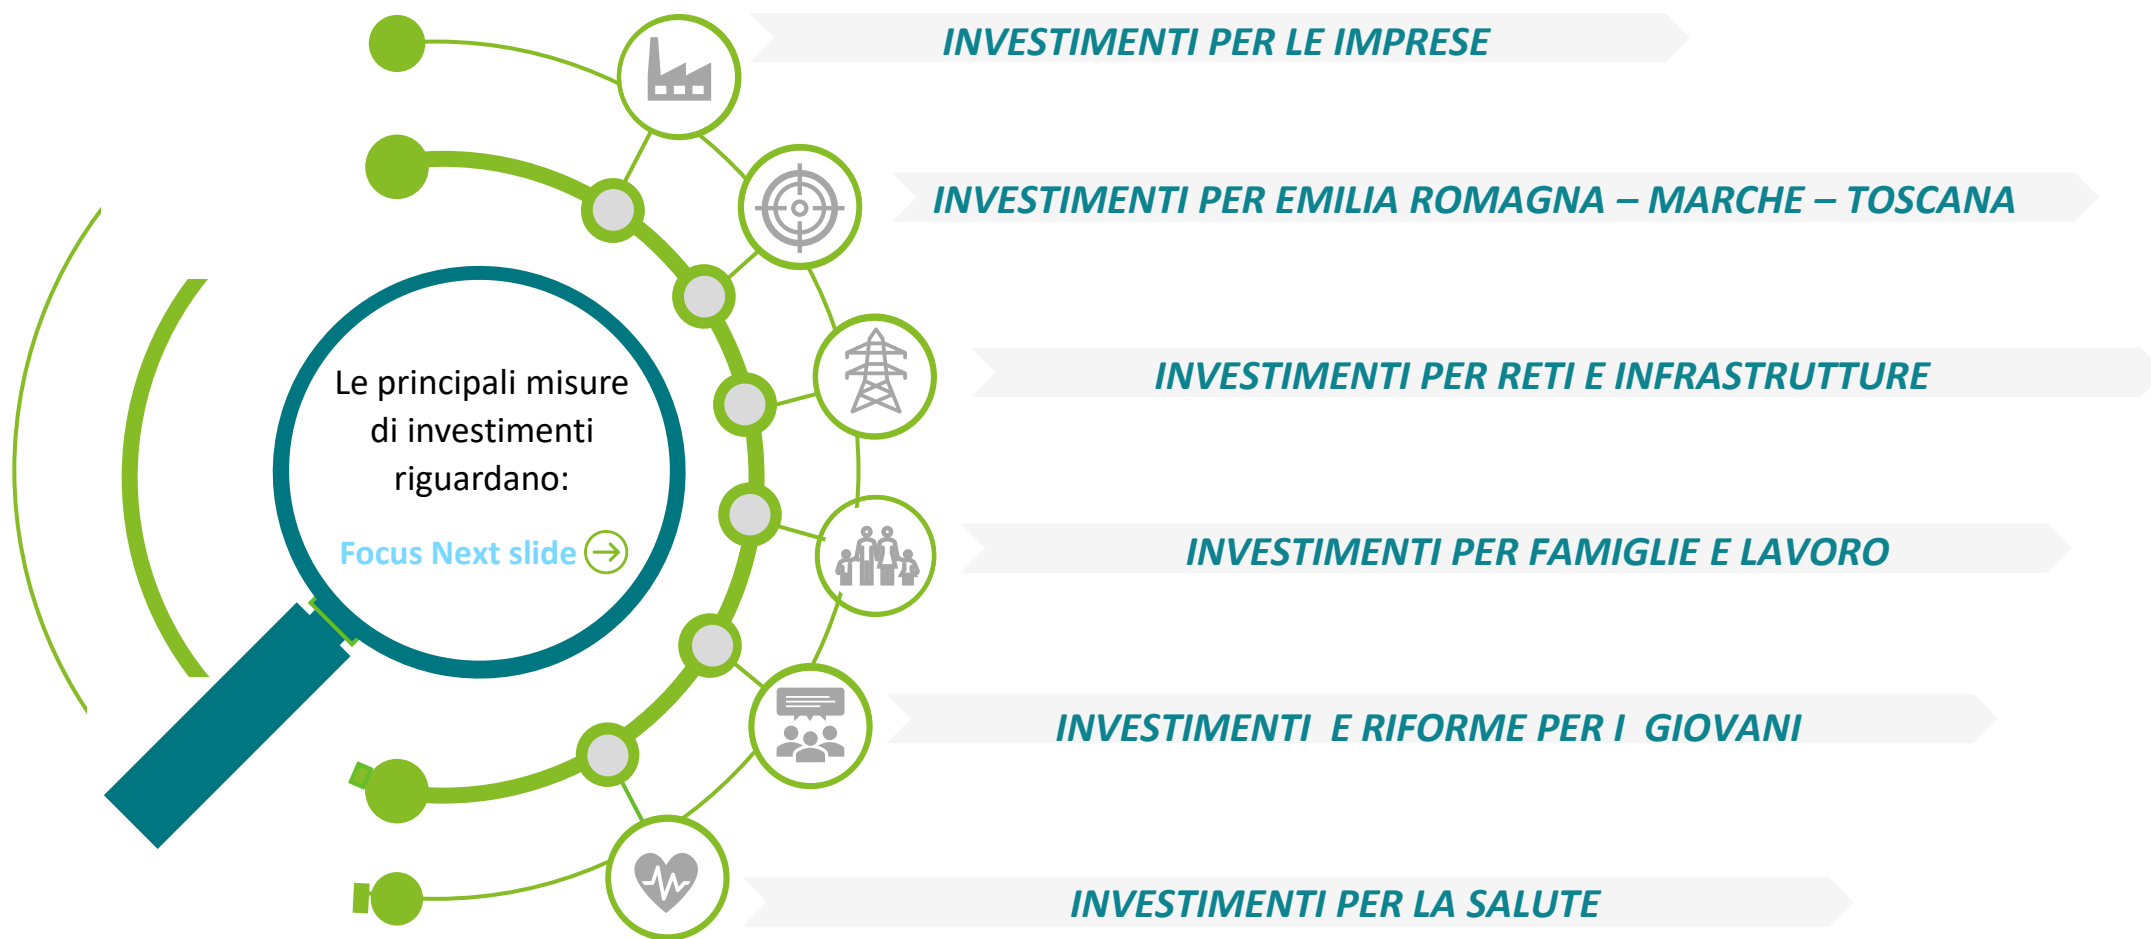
Le principali misure di investimenti riguardano:

Focus Next slide

INVESTIMENTI PER LE IMPRESE

INVESTIMENTI PER EMILIA ROMAGNA – MARCHE – TOSCANA

INVESTIMENTI PER RETI E INFRASTRUTTURE

INVESTIMENTI PER FAMIGLIE E LAVORO

INVESTIMENTI E RIFORME PER I GIOVANI

INVESTIMENTI PER LA SALUTE